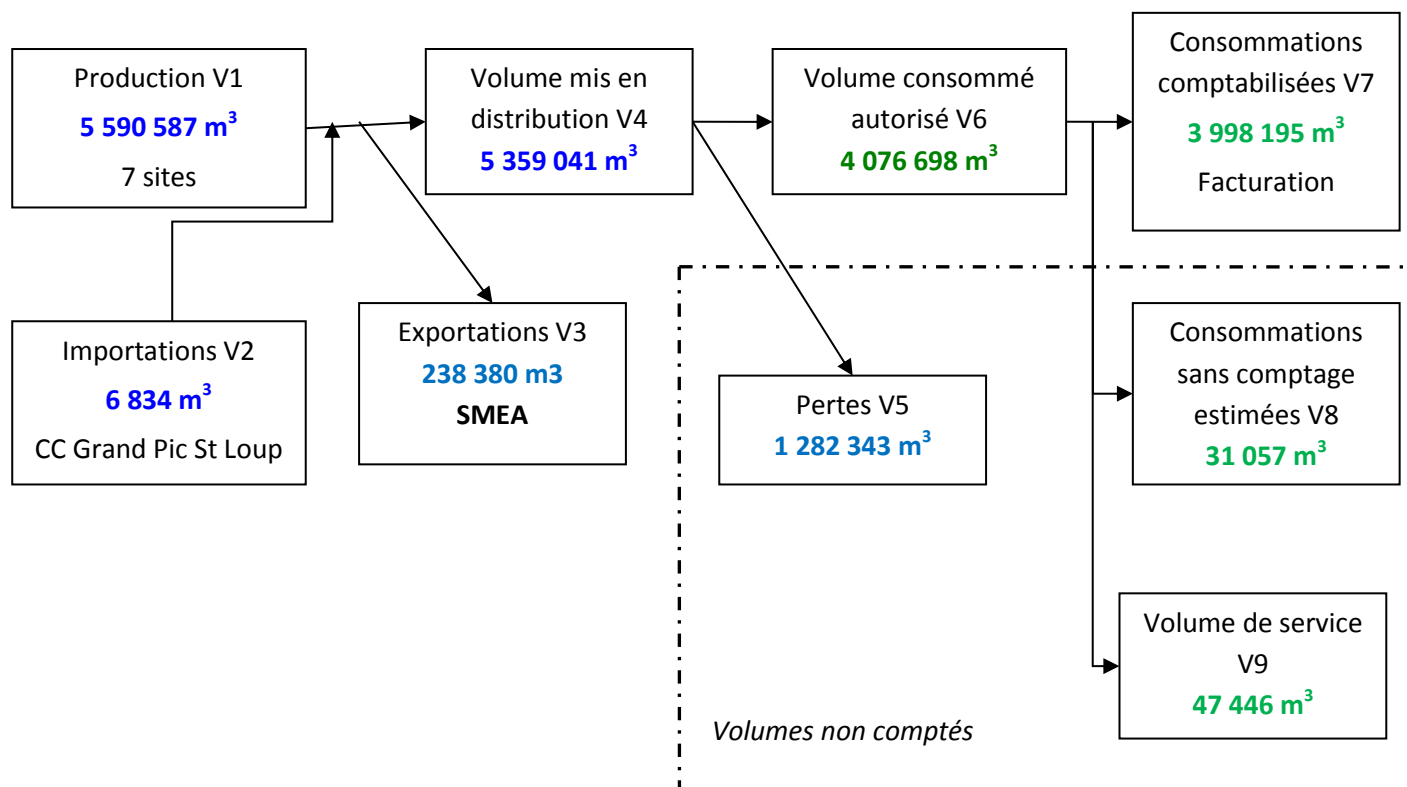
Production V1
**5 590 587 m$^3$**
7 sites

Volume mis en distribution V4
**5 359 041 m$^3$**

Volume consommé autorisé V6
**4 076 698 m$^3$**

Consommations comptabilisées V7
**3 998 195 m$^3$**
Facturation

Importations V2
**6 834 m$^3$**
CC Grand Pic St Loup

Exportations V3
**238 380 m3**
**SMEA**

Pertes V5
**1 282 343 m$^3$**

Consommations sans comptage estimées V8
**31 057 m$^3$**

Volume de service V9
**47 446 m$^3$**

*Volumes non comptés*